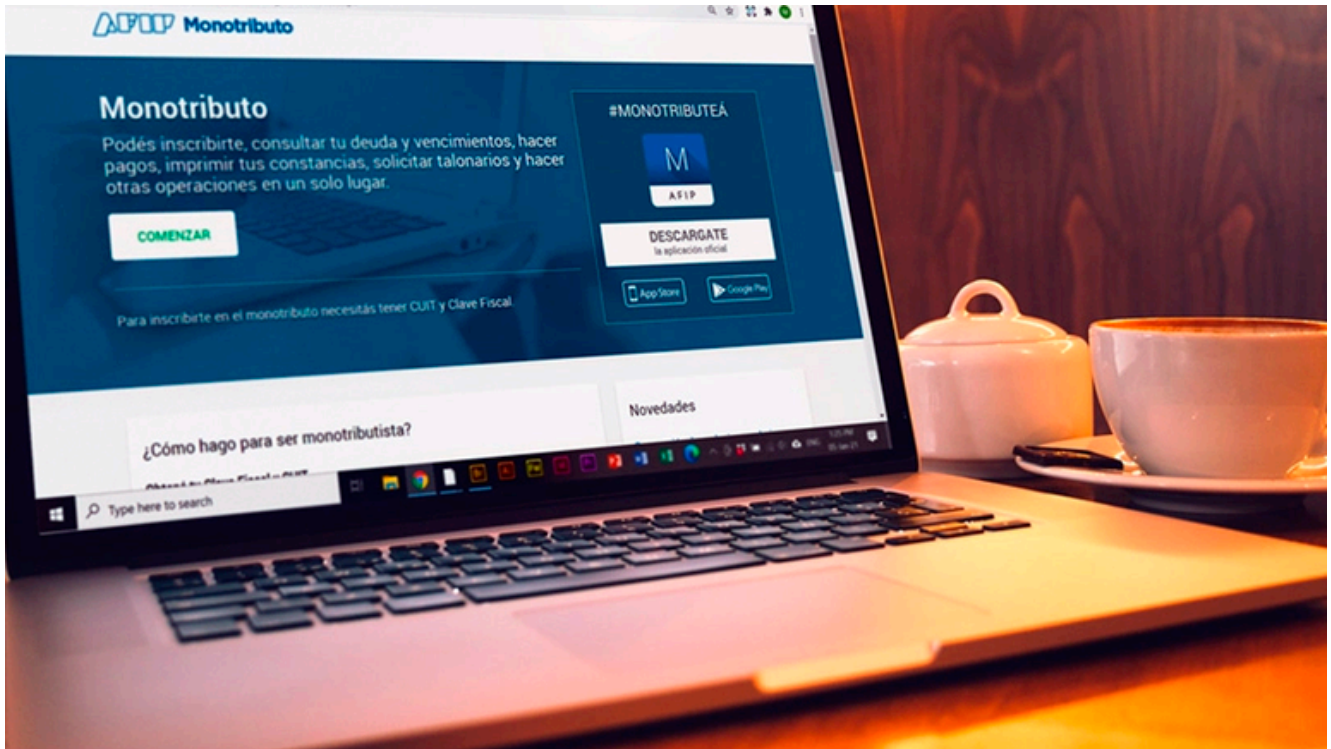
AFIP Monotributo

Monotributo

Podés inscribirte, consultar tu deuda y vencimientos, hacer pagos, imprimir tus constancias, solicitar talonarios y hacer otras operaciones en un solo lugar.

COMENZAR

Para inscribirte en el monotributo necesitás tener CUIT y Clave Fiscal.

#MONOTRIBUTEÁ

M

AFIP

DESCARGATE
la aplicación oficial

App Store

Google Play

Novedades

¿Cómo hago para ser monotributista?

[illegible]

Type here to search